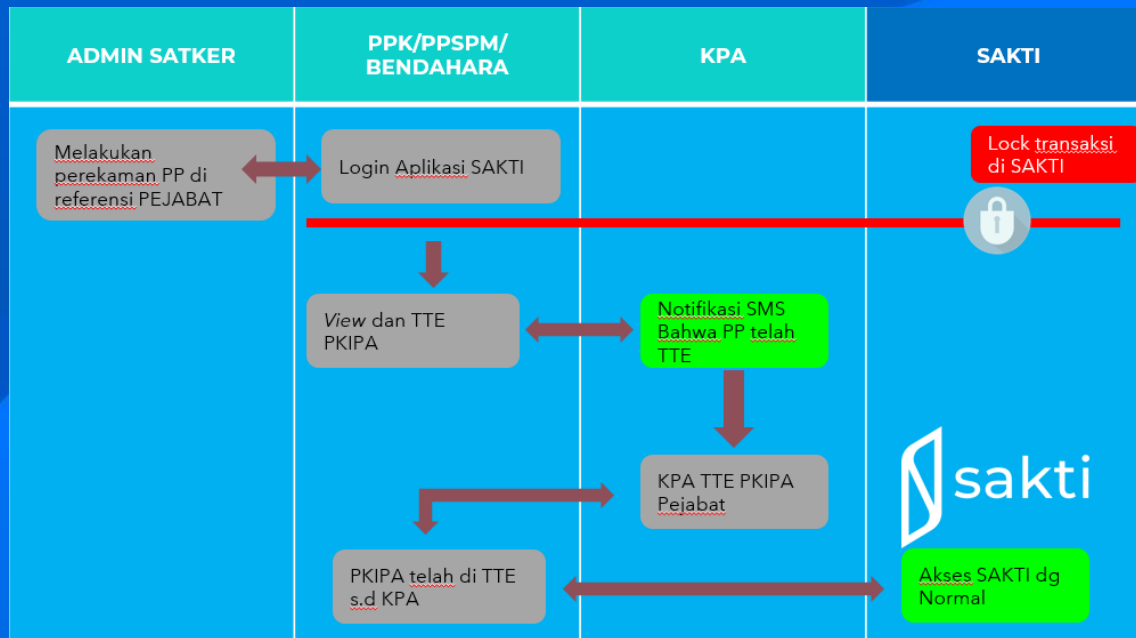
| ADMIN SATKER | PPK/PPSPM/ BENDAHARA | KPA | SAKTI |
|---|---|---|---|

Melakukan perekaman PP di referensi PEJABAT

Login Aplikasi SAKTI

Lock transaksi di SAKTI

View dan TTE PKIPA

Notifikasi SMS Bahwa PP telah TTE

KPA TTE PKIPA Pejabat

sakti

PKIPA telah di TTE s.d KPA

Akses SAKTI dg Normal